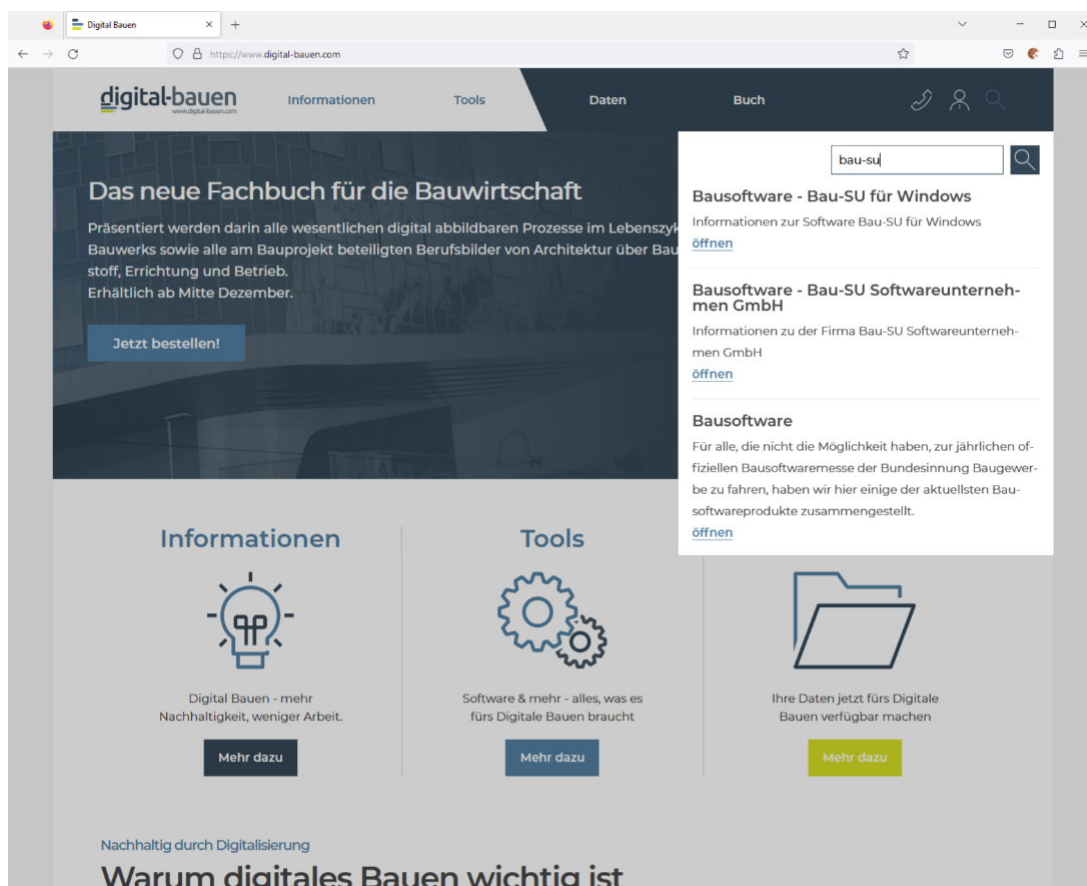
Digital Bauen × +

https://www.digital-bauen.com

digital-bauen
www.digital-bauen.com

Informationen Tools Daten Buch

bau-su

Das neue Fachbuch für die Bauwirtschaft

Präsentiert werden darin alle wesentlichen digital abbildbaren Prozesse im Lebenszyk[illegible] Bauwerks sowie alle am Bauprojekt beteiligten Berufsbilder von Architektur über Bau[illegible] stoff, Errichtung und Betrieb.
Erhältlich ab Mitte Dezember.

Jetzt bestellen!

Bausoftware - Bau-SU für Windows
Informationen zur Software Bau-SU für Windows
öffnen

Bausoftware - Bau-SU Softwareunternehmen GmbH
Informationen zu der Firma Bau-SU Softwareunternehmen GmbH
öffnen

Bausoftware
Für alle, die nicht die Möglichkeit haben, zur jährlichen offiziellen Bausoftwaremesse der Bundesinnung Baugewerbe zu fahren, haben wir hier einige der aktuellsten Bausoftwareprodukte zusammengestellt.
öffnen

Informationen

Digital Bauen - mehr Nachhaltigkeit, weniger Arbeit.

Mehr dazu

Tools

Software & mehr - alles, was es fürs Digitale Bauen braucht

Mehr dazu

Ihre Daten jetzt fürs Digitale Bauen verfügbar machen

Mehr dazu

Nachhaltig durch Digitalisierung

Warum digitales Bauen wichtig ist